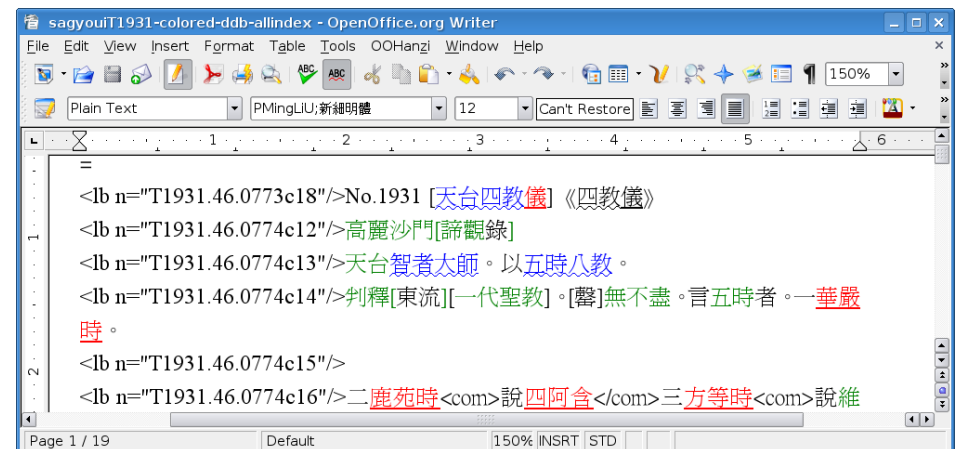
sagyouiT1931-colored-ddb-allindex - OpenOffice.org Writer

File Edit View Insert Format Table Tools OOHanzi Window Help

150%

Plain Text PMingLiU;新細明體 12 Can't Restore

=

<lb n="T1931.46.0773c18"/>No.1931 [天台四教儀]《四教儀》

<lb n="T1931.46.0774c12"/>高麗沙門[諦觀錄]

<lb n="T1931.46.0774c13"/>天台智者大師。以五時八教。

<lb n="T1931.46.0774c14"/>判釋[東流][一代聖教]。[罄]無不盡。言五時者。一華嚴時。

<lb n="T1931.46.0774c15"/>

<lb n="T1931.46.0774c16"/>二鹿苑時<com>說四阿含</com>三方等時<com>說維

Page 1 / 19 Default 150% INSRT STD